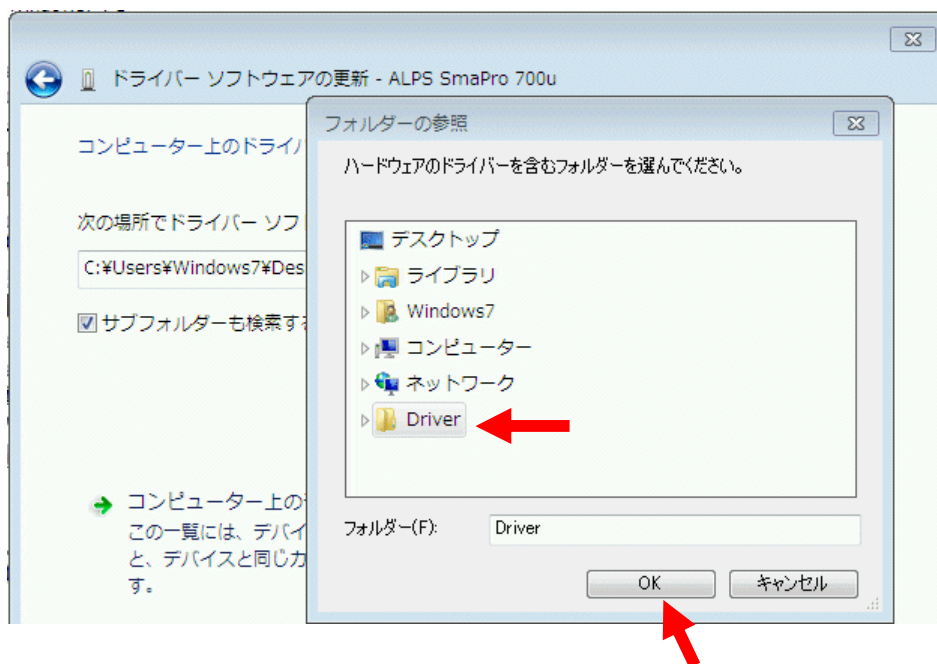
ドライバー ソフトウェアの更新 - ALPS SmaPro 700u

コンピューター上のドライバ

次の場所でドライバー ソフ

C:¥Users¥Windows7¥Des

サブフォルダーも検索す

コンピューター上の
この一覧には、デバイ
と、デバイスと同じカ
す。

フォルダーの参照

ハードウェアのドライバーを含むフォルダーを選んでください。

デスクトップ
ライブラリ
Windows7
コンピューター
ネットワーク
Driver

フォルダー(F): Driver

OK
キャンセル